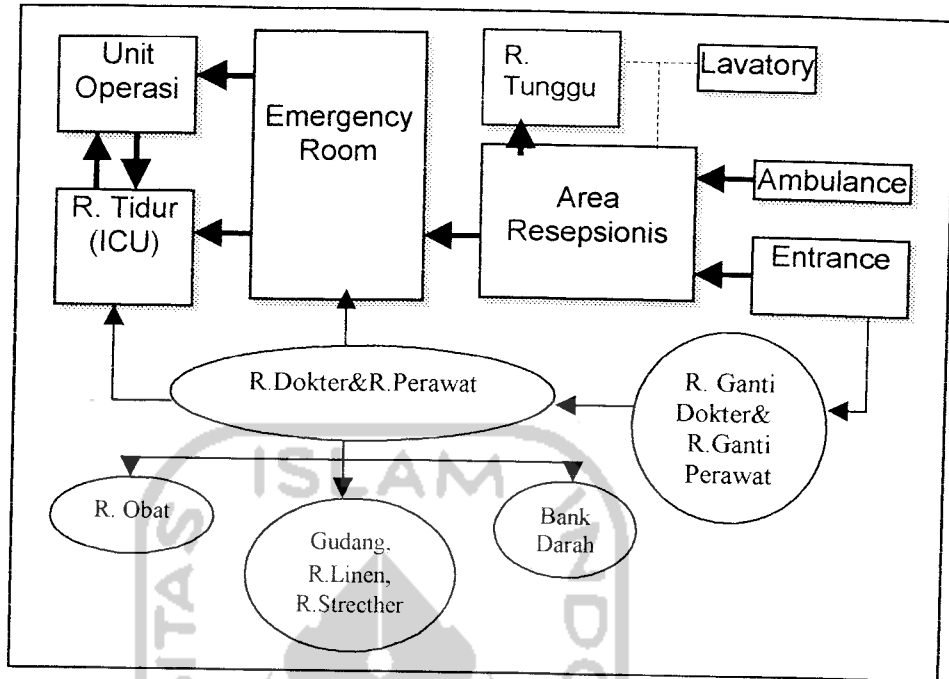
Unit Operasi

Emergency Room

R. Tunggu

Lavatory

R. Tidur (ICU)

Area Resepsionis

Ambulance

Entrance

R.Dokter&R.Perawat

R. Ganti Dokter& R.Ganti Perawat

R. Obat

Gudang. R.Linen, R.Strecther

Bank Darah

ISLAM